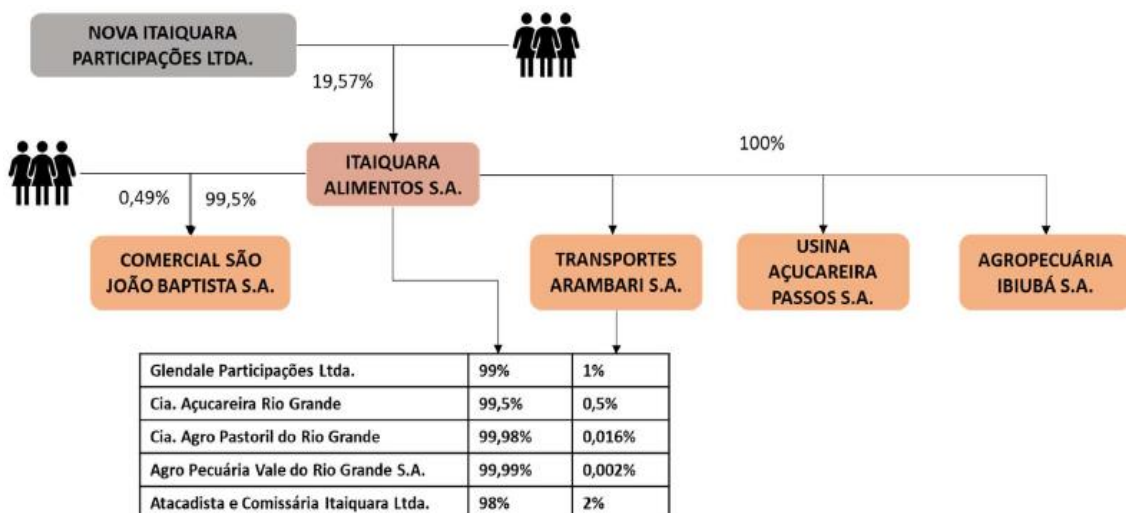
NOVA ITAIQUARA PARTICIPAÇÕES LTDA.

19,57%

ITAIQUARA ALIMENTOS S.A.

100%

0,49%

99,5%

COMERCIAL SÃO JOÃO BAPTISTA S.A.

TRANSPORTES ARAMBARI S.A.

USINA AÇUCAREIRA PASSOS S.A.

AGROPECUÁRIA IBIUBÁ S.A.

| Glendale Participações Ltda. | 99% | 1% |
|---|---|---|
| Cia. Açucareira Rio Grande | 99,5% | 0,5% |
| Cia. Agro Pastoril do Rio Grande | 99,98% | 0,016% |
| Agro Pecuária Vale do Rio Grande S.A. | 99,99% | 0,002% |
| Atacadista e Comissária Itaiquara Ltda. | 98% | 2% |